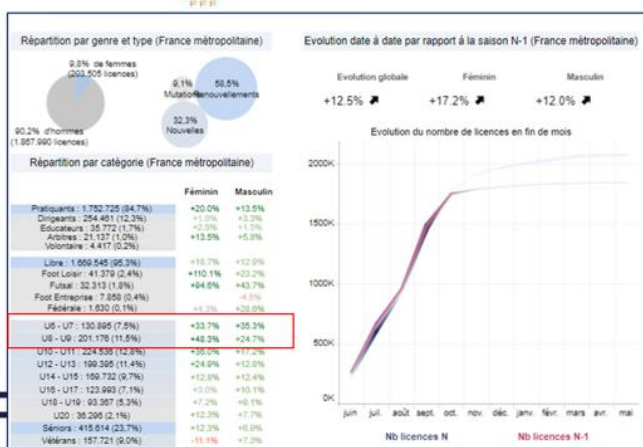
FFF

Répartition par genre et type (France métropolitaine)

9,8% de femmes (203 505 licences)

90,2% d'hommes (1 867 990 licences)

9,1% Mutations

58,5% Renouvellements

32,3% Nouvelles

Répartition par catégorie (France métropolitaine)

| | Féminin | Masculin |
|---|---|---|
| Pratiquants : 1 752 725 (84,7%) | +20.0% | +13.5% |
| Dirigeants : 254 461 (12,3%) | +1.0% | +3.3% |
| Educateurs : 35 772 (1,7%) | +2.5% | +1.5% |
| Arbitres : 21 137 (1,0%) | +13.5% | +5.8% |
| Volontaire : 4 417 (0,2%) | | |
| Libre : 1 669 545 (95,3%) | +18.7% | +12.9% |
| Foot Loisir : 41 379 (2,4%) | +110.1% | +23.2% |
| Futsal : 32 313 (1,8%) | +94.6% | +43.7% |
| Foot Entreprise : 7 858 (0,4%) | | -4.5% |
| Fédérale : 1 630 (0,1%) | +4.3% | +28.6% |
| U6 - U7 : 130 895 (7,5%) | +33.7% | +35.3% |
| U8 - U9 : 201 176 (11,5%) | +48.3% | +24.7% |
| U10 - U11 : 224 538 (12,8%) | +36.0% | +17.2% |
| U12 - U13 : 199 395 (11,4%) | +24.9% | +12.8% |
| U14 - U15 : 169 732 (9,7%) | +12.8% | +12.4% |
| U16 - U17 : 123 993 (7,1%) | +3.0% | +10.1% |
| U18 - U19 : 93 357 (5,3%) | +7.2% | +8.1% |
| U20 : 36 298 (2,1%) | +12.3% | +7.7% |
| Séniors : 415 614 (23,7%) | +12.3% | +6.0% |
| Vétérans : 157 721 (9,0%) | -11.1% | +7.3% |

Evolution date à date par rapport à la saison N-1 (France métropolitaine)

Evolution globale +12.5%
Féminin +17.2%
Masculin +12.0%

Evolution du nombre de licences en fin de mois

2000K
1500K
1000K
500K
0K

juin juil. août sept. oct. nov. déc. janv. févr. mars avr. mai

Nb licences N
Nb licences N-1